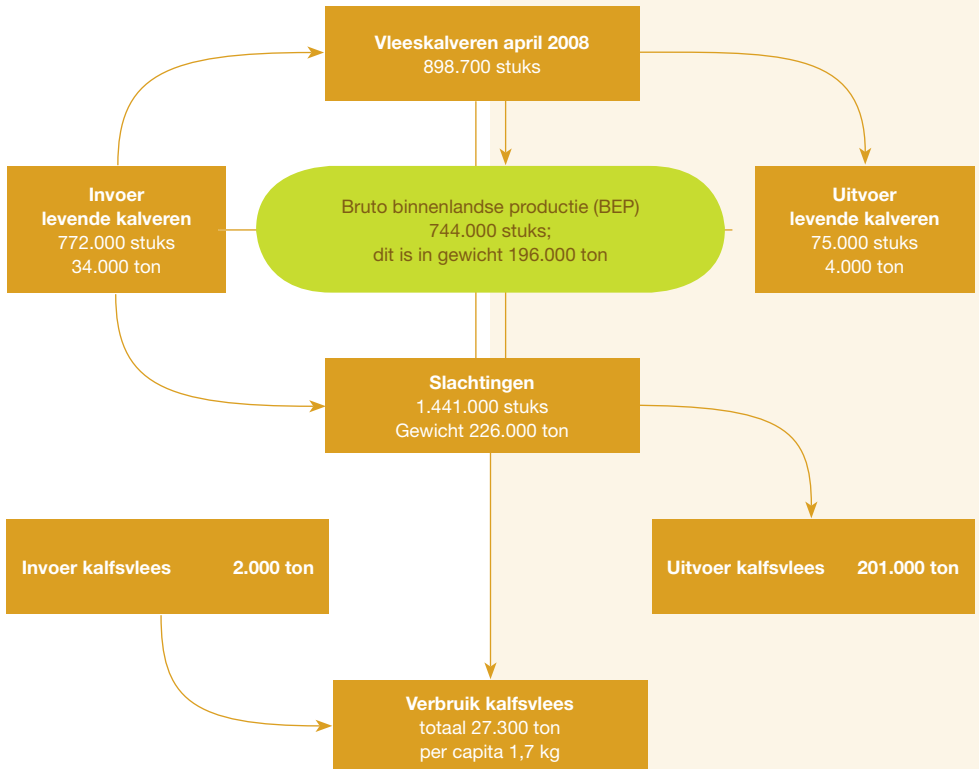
Vleeskalveren april 2008
898.700 stuks

Invoer
levende kalveren
772.000 stuks
34.000 ton

Bruto binnenlandse productie (BEP)
744.000 stuks;
dit is in gewicht 196.000 ton

Uitvoer
levende kalveren
75.000 stuks
4.000 ton

Slachtingen
1.441.000 stuks
Gewicht 226.000 ton

Invoer kalfsvlees 2.000 ton

Uitvoer kalfsvlees 201.000 ton

Verbruik kalfsvlees
totaal 27.300 ton
per capita 1,7 kg